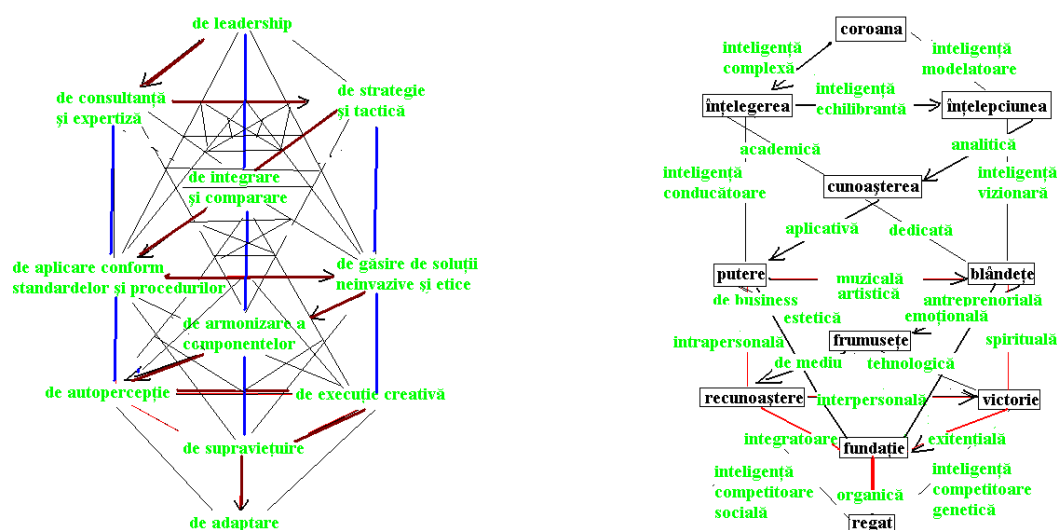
de leadership

de consultanță și expertiză

de strategie și tactică

de integrare și comparare

de aplicare conform standardelor și procedurilor

de găsire de soluții neinvazive și etice

de armonizare a componentelor

de autopercepție

de execuție creativă

de supraviețuire

de adaptare

coroana

inteligență complexă

inteligență modelatoare

înțelegerea

inteligență echilibrantă

înțelepciunea

academică

analitică

inteligență conducătoare

cunoașterea

inteligență vizionară

aplicativă

dedicată

putere

muzicală artistică

blândețe

de business

estetică

antreprenorială emoțională

intrapersonală

frumusețe

spirituală

de mediu

tehnologică

recunoaștere

interpersonală

victorie

integratoare

fundație

exitențială

inteligență competitoare socială

organică

inteligență competitoare genetică

regat